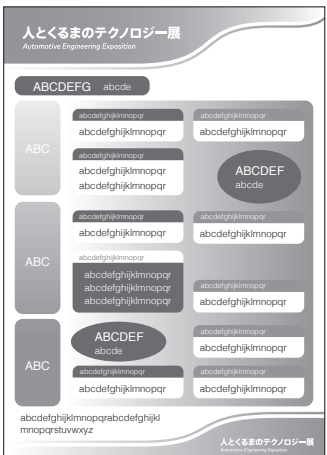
人とくるまのテクノロジー展
Automotive Engineering Exposition

ABCDEFG abcde

ABC

abcdefghijklmnopqr
abcdefghijklmnopqr

abcdefghijklmnopqr
abcdefghijklmnopqr

abcdefghijklmnopqr
abcdefghijklmnopqr
abcdefghijklmnopqr

ABCDEF
abcde

ABC

abcdefghijklmnopqr
abcdefghijklmnopqr

abcdefghijklmnopqr
abcdefghijklmnopqr

abcdefghijklmnopqr
abcdefghijklmnopqr
abcdefghijklmnopqr
abcdefghijklmnopqr

abcdefghijklmnopqr
abcdefghijklmnopqr

ABC

ABCDEF
abcde

abcdefghijklmnopqr
abcdefghijklmnopqr

abcdefghijklmnopqr
abcdefghijklmnopqr

abcdefghijklmnopqr
abcdefghijklmnopqr

abcdefghijklmnopqrabcdefghijkl mnopqrstuvwxyz

人とくるまのテクノロジー展
Automotive Engineering Exposition